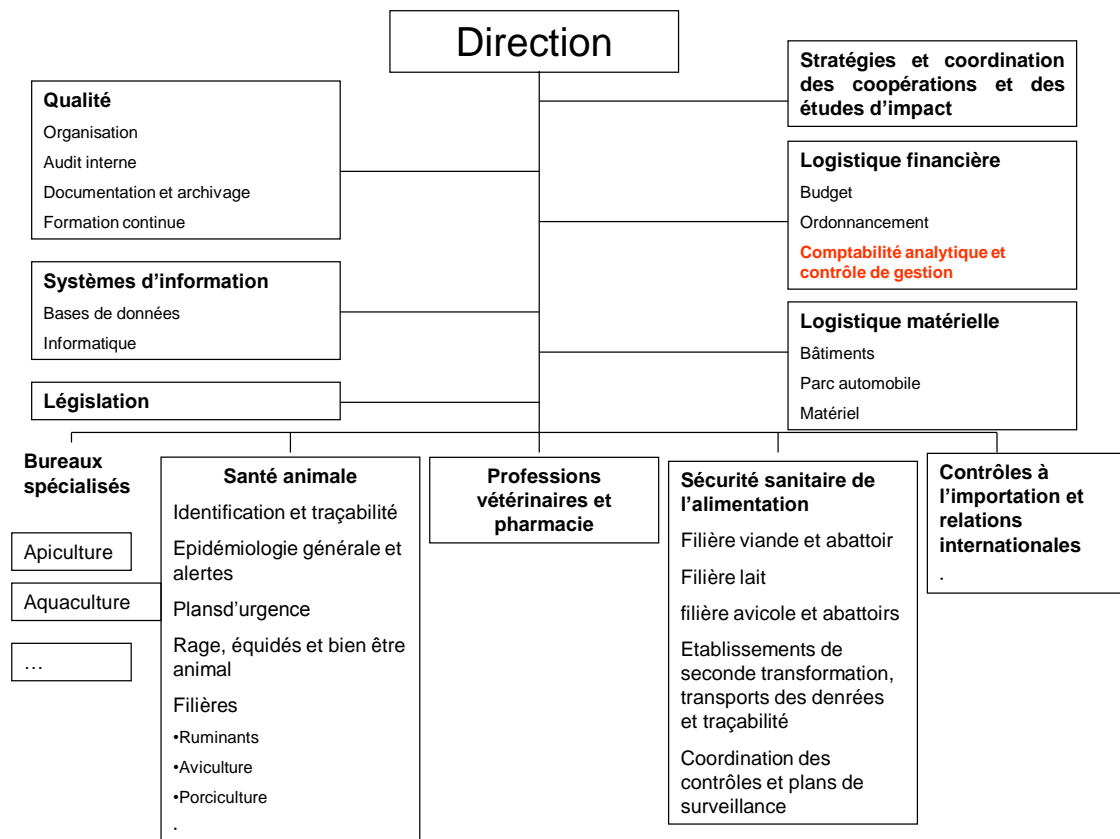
Direction

Qualité
Organisation
Audit interne
Documentation et archivage
Formation continue

Systèmes d'information
Bases de données
Informatique

Législation

Stratégies et coordination des coopérations et des études d'impact

Logistique financière
Budget
Ordonnancement
Comptabilité analytique et contrôle de gestion

Logistique matérielle
Bâtiments
Parc automobile
Matériel

Bureaux spécialisés

Apiculture

Aquaculture

…

Santé animale
Identification et traçabilité
Epidémiologie générale et alertes
Plansd'urgence
Rage, équidés et bien être animal
Filières
•Ruminants
•Aviculture
•Porciculture
.

Professions vétérinaires et pharmacie

Sécurité sanitaire de l'alimentation
Filière viande et abattoir
Filière lait
filière avicole et abattoirs
Etablissements de seconde transformation, transports des denrées et traçabilité
Coordination des contrôles et plans de surveillance

Contrôles à l'importation et relations internationales
.